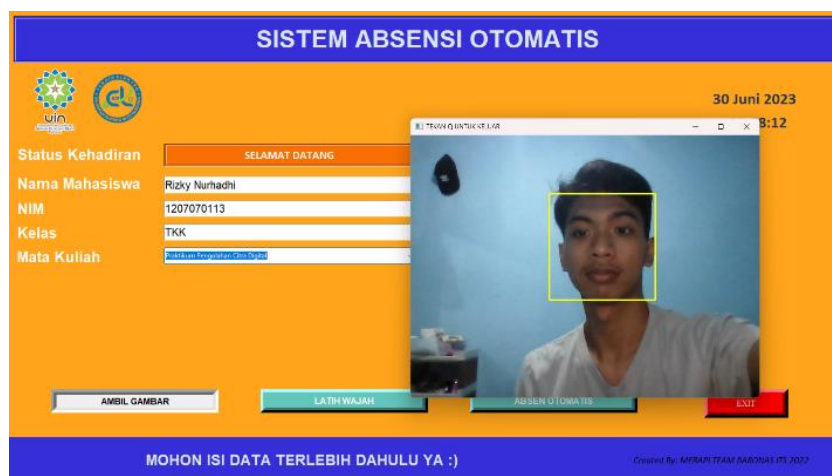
SISTEM ABSENSI OTOMATIS

uin

30 Juni 2023

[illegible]8:12

TEKAN Q UNTUK KELUAR

Status Kehadiran
SELAMAT DATANG

Nama Mahasiswa
Rizky Nurhadhi

NIM
1207070113

Kelas
TKK

Mata Kuliah
Praktikum Pengolahan Citra Digital

AMBIL GAMBAR

LATIH WAJAH

ABSEN OTOMATIS

EXIT

MOHON ISI DATA TERLEBIH DAHULU YA :)

Created By: MERAPI TEAM BARONAS ITS 2022